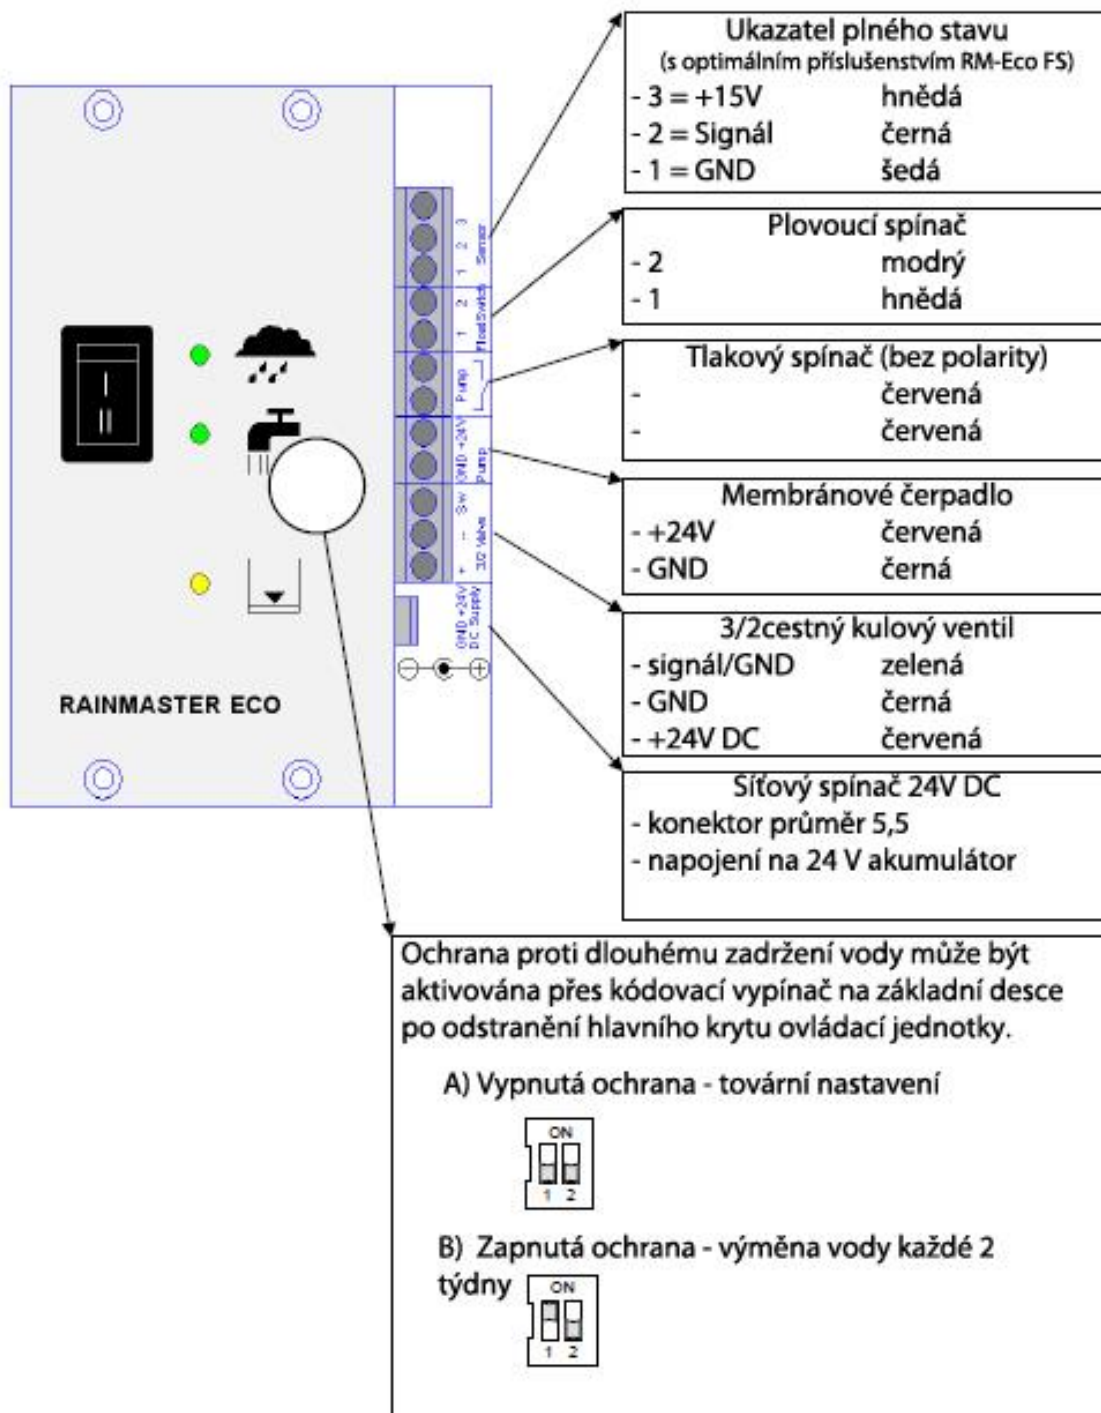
Ukazatel plného stavu
(s optimálním příslušenstvím RM-Eco FS)
- 3 = +15V hnědá
- 2 = Signál černá
- 1 = GND šedá

Plovoucí spínač
- 2 modrý
- 1 hnědá

Tlakový spínač (bez polarity)
- červená
- červená

Membránové čerpadlo
- +24V červená
- GND černá

3/2cestný kulový ventil
- signál/GND zelená
- GND černá
- +24V DC červená

Síťový spínač 24V DC
- konektor průměr 5,5
- napojení na 24 V akumulátor

1 2 3 Sensor
1 2 FloatSwitch
Pump
GND +24V Pump
+ - Sw 3/2 Valve
GND +24V DC Supply

RAINMASTER ECO

Ochrana proti dlouhému zadržení vody může být aktivována přes kódovací vypínač na základní desce po odstranění hlavního krytu ovládací jednotky.

A) Vypnutá ochrana - tovární nastavení

ON
1 2

B) Zapnutá ochrana - výměna vody každé 2 týdny

ON
1 2